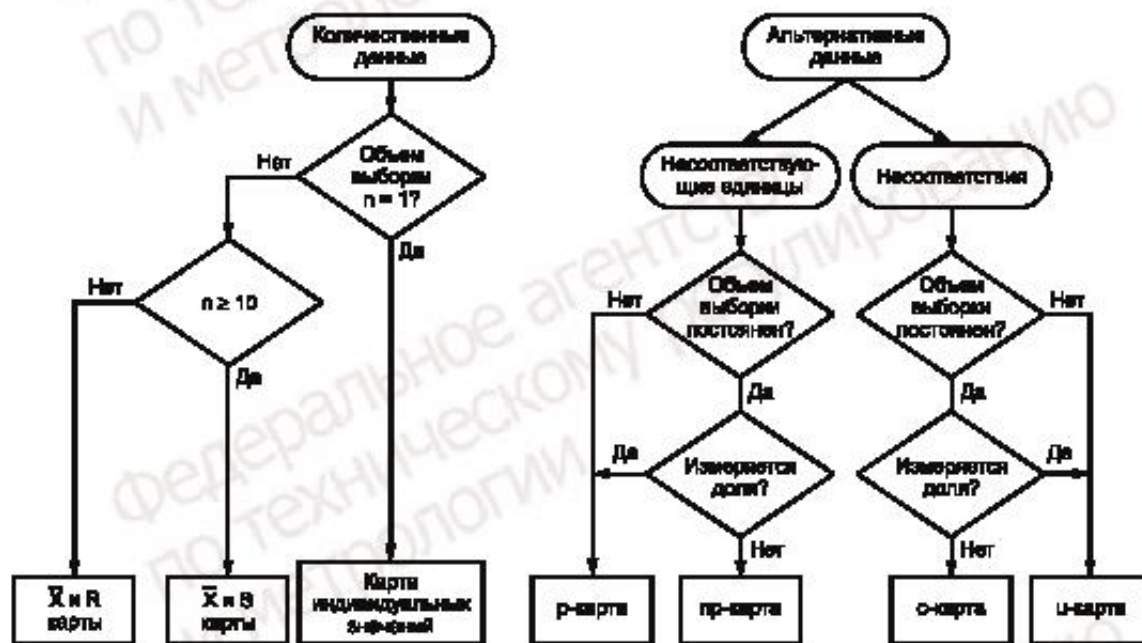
Количественные данные

Объем выборки n = 1?

Нет

Да

n ≥ 10

Нет

Да

$\bar{X}$ и R карты

$\bar{X}$ и S карты

Карта индивидуальных значений

Альтернативные данные

Несоответствующие единицы

Несоответствия

Объем выборки постоянен?

Нет

Да

Измеряется доля?

Да

Нет

p-карта

np-карта

Объем выборки постоянен?

Нет

Да

Измеряется доля?

Да

Нет

c-карта

u-карта

по техническому регулированию и метрологии

Федеральное агентство по техническому регулированию и метрологии